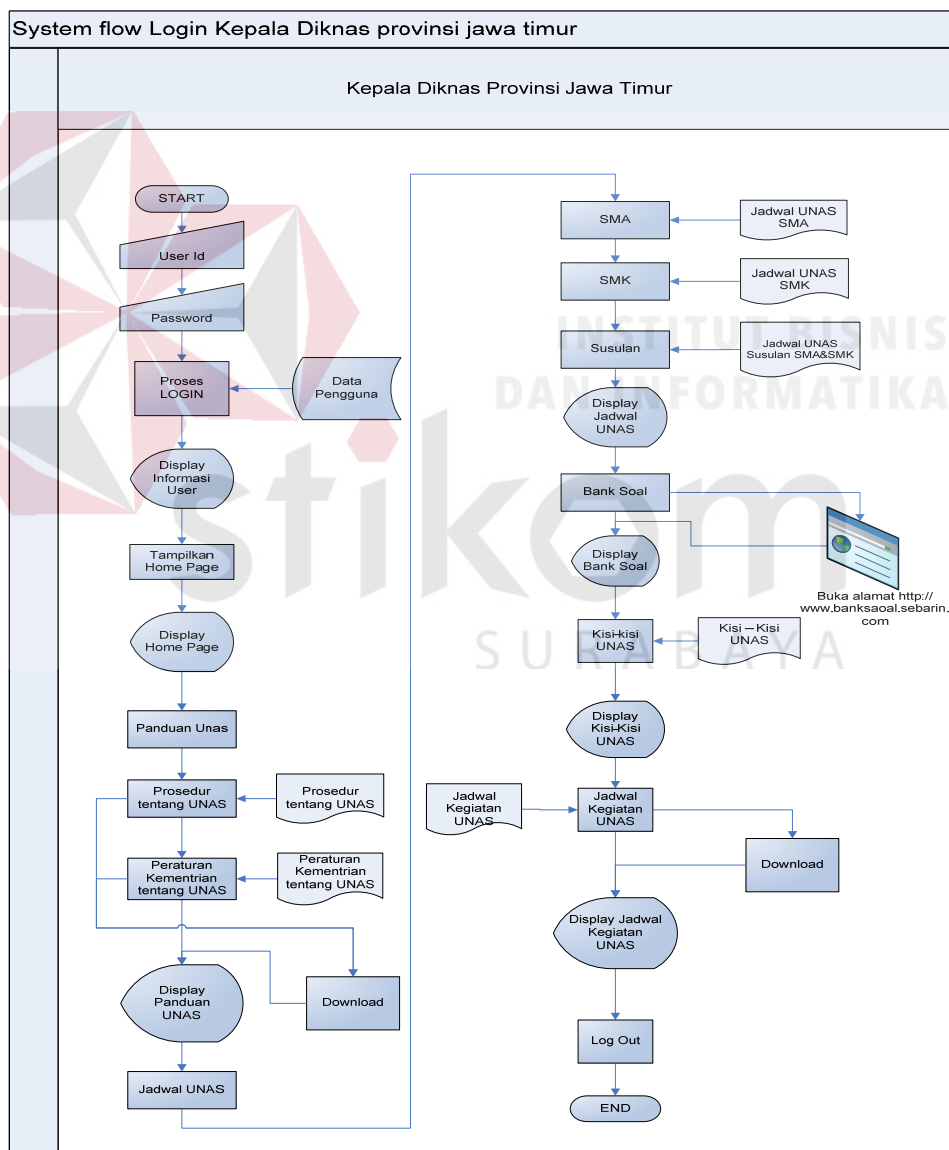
System flow Login Kepala Diknas provinsi jawa timur

Kepala Diknas Provinsi Jawa Timur

START

User Id

Password

Proses LOGIN

Data Pengguna

Display Informasi User

Tampilkan Home Page

Display Home Page

Panduan Unas

Prosedur tentang UNAS

Prosedur tentang UNAS

Peraturan Kementrian tentang UNAS

Peraturan Kementrian tentang UNAS

Display Panduan UNAS

Download

Jadwal UNAS

SMA

Jadwal UNAS SMA

SMK

Jadwal UNAS SMK

Susulan

Jadwal UNAS Susulan SMA&SMK

Display Jadwal UNAS

Bank Soal

Display Bank Soal

Buka alamat http://www.banksaoal.sebarin.com

Kisi-kisi UNAS

Kisi – Kisi UNAS

Display Kisi-Kisi UNAS

Jadwal Kegiatan UNAS

Jadwal Kegiatan UNAS

Download

Display Jadwal Kegiatan UNAS

Log Out

END

INSTITUT BISNIS DAN INFORMATIKA

stikom

SURABAYA